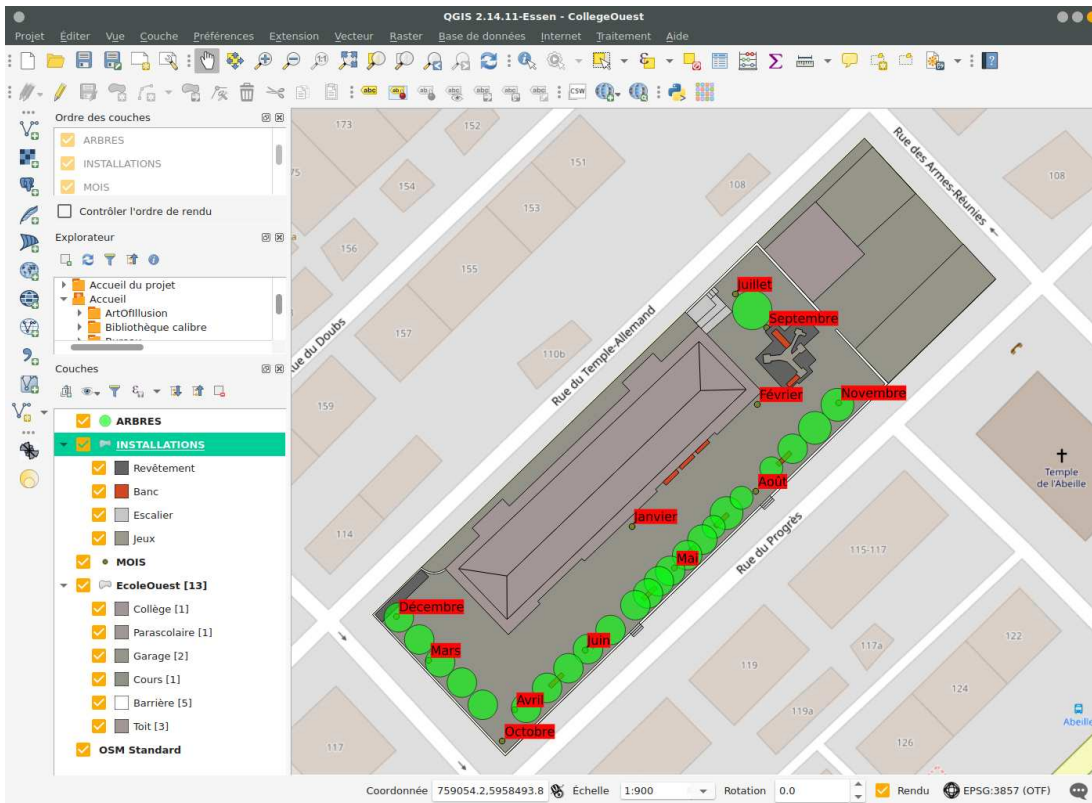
QGIS 2.14.11-Essen - CollegeOuest

Projet Éditer Vue Couche Préférences Extension Vecteur Raster Base de données Internet Traitement Aide

Ordre des couches
ARBRES
INSTALLATIONS
MOIS
Contrôler l'ordre de rendu

Explorateur
Accueil du projet
Accueil
ArtOfIllusion
Bibliothèque calibre

Couches
ARBRES
INSTALLATIONS
Revêtement
Banc
Escalier
Jeux
MOIS
EcoleOuest [13]
Collège [1]
Parascolaire [1]
Garage [2]
Cours [1]
Barrière [5]
Toit [3]
OSM Standard

173
152
151
154
108
153
156
155
157
110b
159
114
115-117
117a
119
119a
122
124
126
117
108
Rue des Armes-Réunies
Rue du Doubs
Rue du Temple-Allemand
Rue du Progrès
Temple de l'Abeille
Abeille

Juillet
Septembre
Février
Novembre
Août
Janvier
Mai
Décembre
Juin
Mars
Avril
Octobre

Coordonnée 759054.2,5958493.8 Échelle 1:900 Rotation 0.0 Rendu EPSG:3857 (OTF)